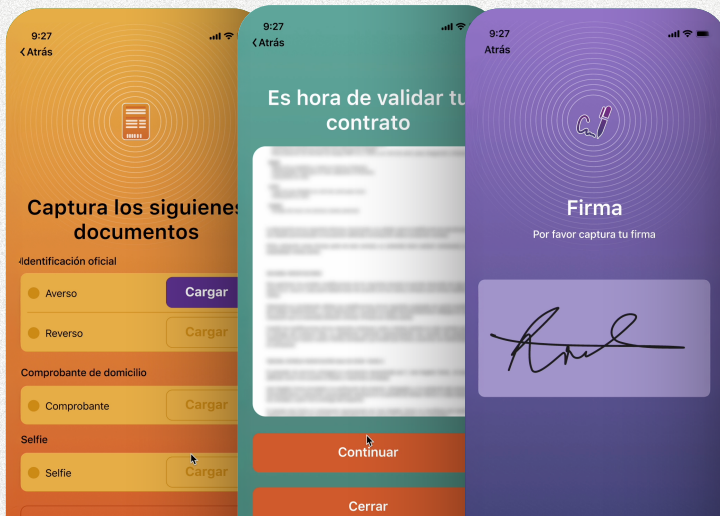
9:27
‹ Atrás

Captura los siguientes documentos

Identificación oficial

Averso
Cargar

Reverso
Cargar

Comprobante de domicilio

Comprobante
Cargar

Selfie

Selfie
Cargar

9:27
‹ Atrás

Es hora de validar tu contrato

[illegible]

Continuar

Cerrar

9:27
Atrás

Firma

Por favor captura tu firma